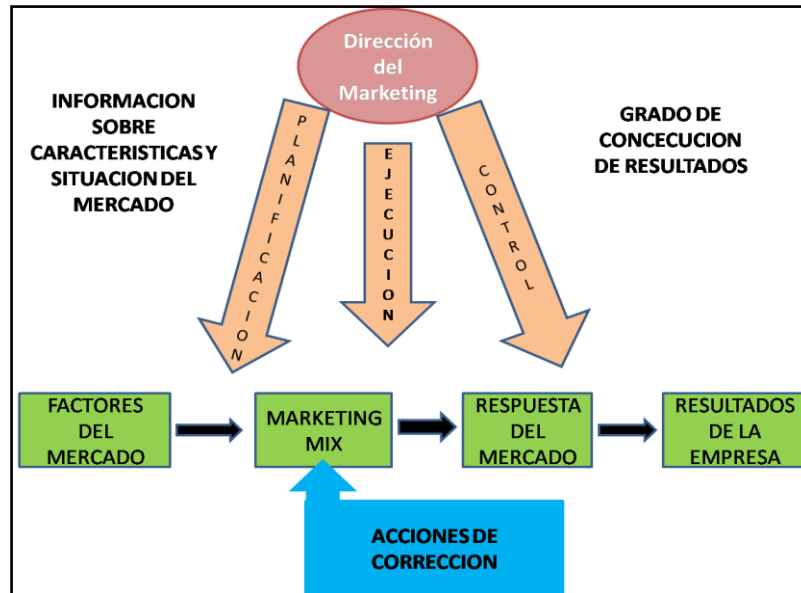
Dirección del Marketing

INFORMACION SOBRE CARACTERISTICAS Y SITUACION DEL MERCADO

PLANIFICACION

EJECUCION

CONTROL

GRADO DE CONCECUCION DE RESULTADOS

FACTORES DEL MERCADO

MARKETING MIX

RESPUESTA DEL MERCADO

RESULTADOS DE LA EMPRESA

ACCIONES DE CORRECCION